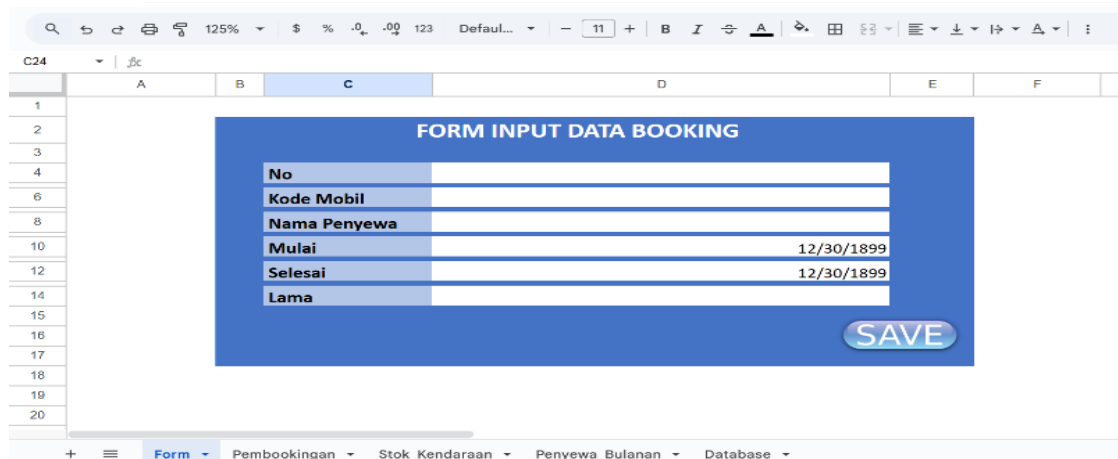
125% $ % .0 .00 123 Defaul... 11 B I A
C24 fx

| | A | B | C | D | E | F |
|---|---|---|---|---|---|---|
| 1 | | | | | | |
| 2 | | | FORM INPUT DATA BOOKING | | | |
| 3 | | | | | | |
| 4 | | | No | | | |
| 6 | | | Kode Mobil | | | |
| 8 | | | Nama Penyewa | | | |
| 10 | | | Mulai | 12/30/1899 | | |
| 12 | | | Selesai | 12/30/1899 | | |
| 14 | | | Lama | | | |
| 15 | | | | | | |
| 16 | | | | | SAVE | |
| 17 | | | | | | |
| 18 | | | | | | |
| 19 | | | | | | |
| 20 | | | | | | |

+ ≡ Form ▾ Pembookingan ▾ Stok Kendaraan ▾ Penyewa Bulanan ▾ Database ▾